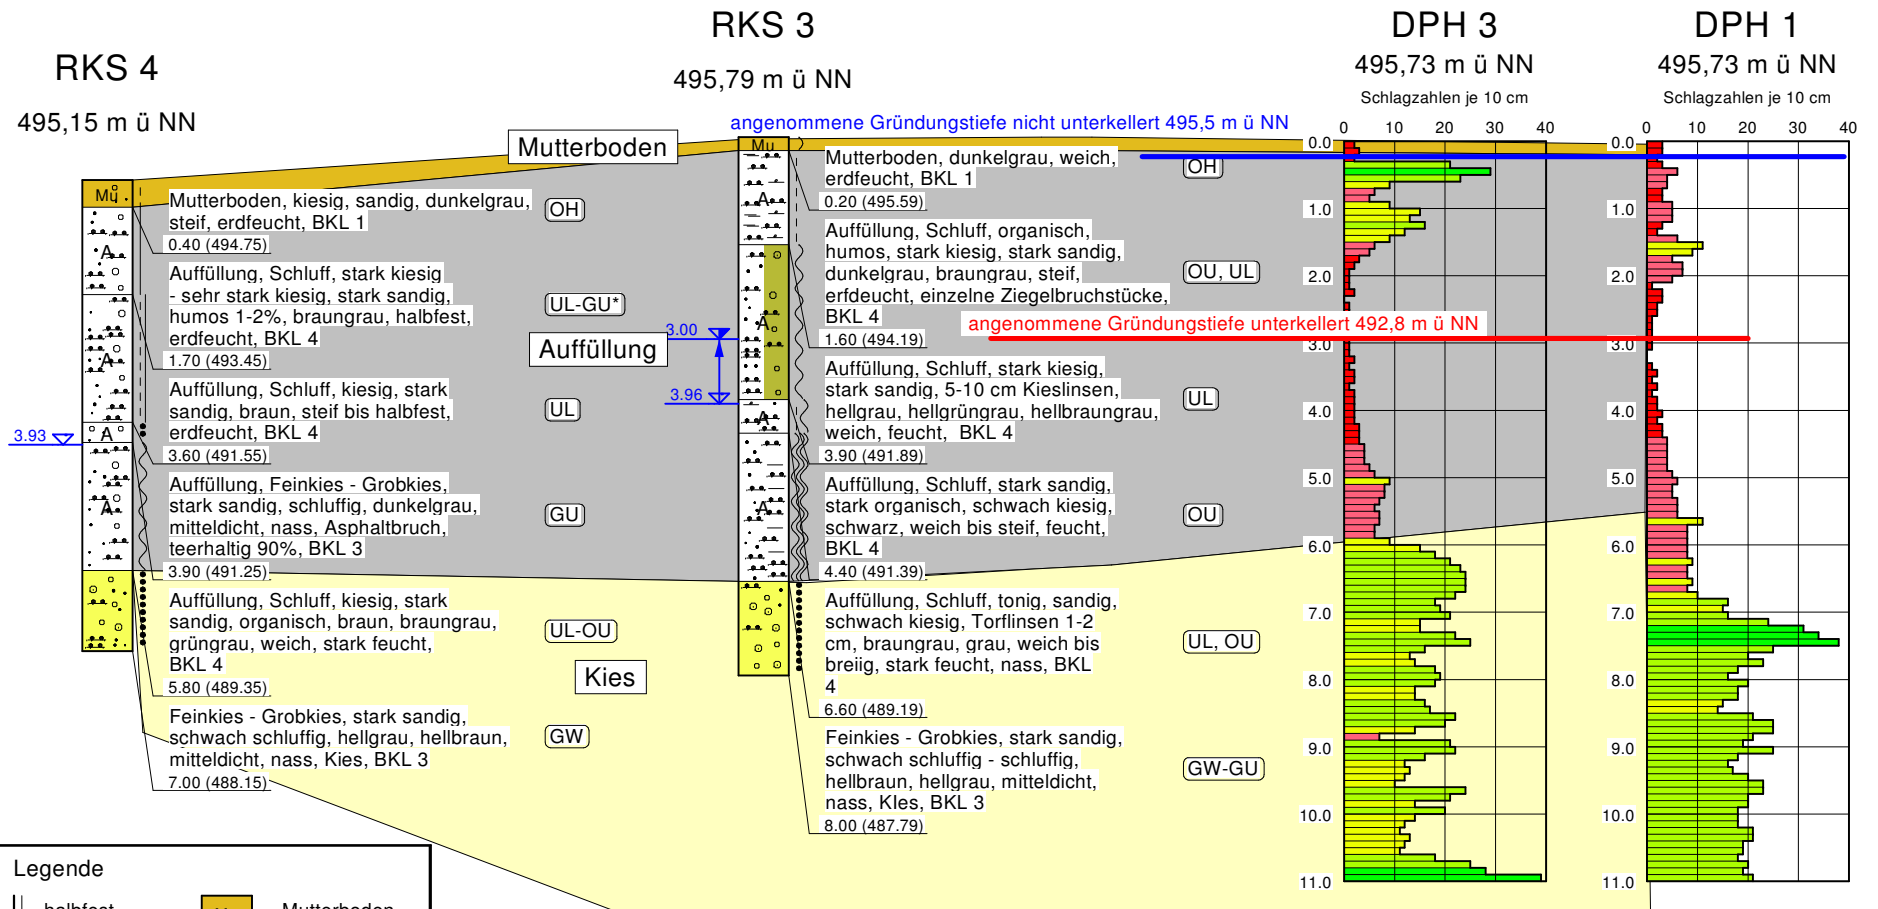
RKS 4

495,15 m ü NN

RKS 3

495,79 m ü NN

DPH 3

495,73 m ü NN

Schlagzahlen je 10 cm

DPH 1

495,73 m ü NN

Schlagzahlen je 10 cm

angenommene Gründungstiefe nicht unterkellert 495,5 m ü NN

Mutterboden

Mu

Mutterboden, kiesig, sandig, dunkelgrau, steif, erdfeucht, BKL 1

0.40 (494.75)

(OH)

Auffüllung, Schluff, stark kiesig - sehr stark kiesig, stark sandig, humos 1-2%, braungrau, halbfest, erdfeucht, BKL 4

1.70 (493.45)

(UL-GU*)

Auffüllung

3.00

3.96

3.93

Auffüllung, Schluff, kiesig, stark sandig, braun, steif bis halbfest, erdfeucht, BKL 4

3.60 (491.55)

(UL)

Auffüllung, Feinkies - Grobkies, stark sandig, schluffig, dunkelgrau, mitteldicht, nass, Asphaltbruch, teerhaltig 90%, BKL 3

3.90 (491.25)

(GU)

Auffüllung, Schluff, kiesig, stark sandig, organisch, braun, braungrau, grüngrau, weich, stark feucht, BKL 4

5.80 (489.35)

(UL-OU)

Kies

Feinkies - Grobkies, stark sandig, schwach schluffig, hellgrau, hellbraun, mitteldicht, nass, Kies, BKL 3

7.00 (488.15)

(GW)

Mu

Mutterboden, dunkelgrau, weich, erdfeucht, BKL 1

0.20 (495.59)

(OH)

Auffüllung, Schluff, organisch, humos, stark kiesig, stark sandig, dunkelgrau, braungrau, steif, erdfeucht, einzelne Ziegelbruchstücke, BKL 4

1.60 (494.19)

(OU, UL)

angenommene Gründungstiefe unterkellert 492,8 m ü NN

Auffüllung, Schluff, stark kiesig, stark sandig, 5-10 cm Kieslinsen, hellgrau, hellgrünngrau, hellbraungrau, weich, feucht, BKL 4

3.90 (491.89)

(UL)

Auffüllung, Schluff, stark sandig, stark organisch, schwach kiesig, schwarz, weich bis steif, feucht, BKL 4

4.40 (491.39)

(OU)

Auffüllung, Schluff, tonig, sandig, schwach kiesig, Torflinsen 1-2 cm, braungrau, grau, weich bis breiig, stark feucht, nass, BKL 4

6.60 (489.19)

(UL, OU)

Feinkies - Grobkies, stark sandig, schwach schluffig - schluffig, hellbraun, hellgrau, mitteldicht, nass, KIes, BKL 3

8.00 (487.79)

(GW-GU)

0 10 20 30 40

0.0 1.0 2.0 3.0 4.0 5.0 6.0 7.0 8.0 9.0 10.0 11.0

0 10 20 30 40

0.0 1.0 2.0 3.0 4.0 5.0 6.0 7.0 8.0 9.0 10.0 11.0

Legende

halbfest

Mutterboden